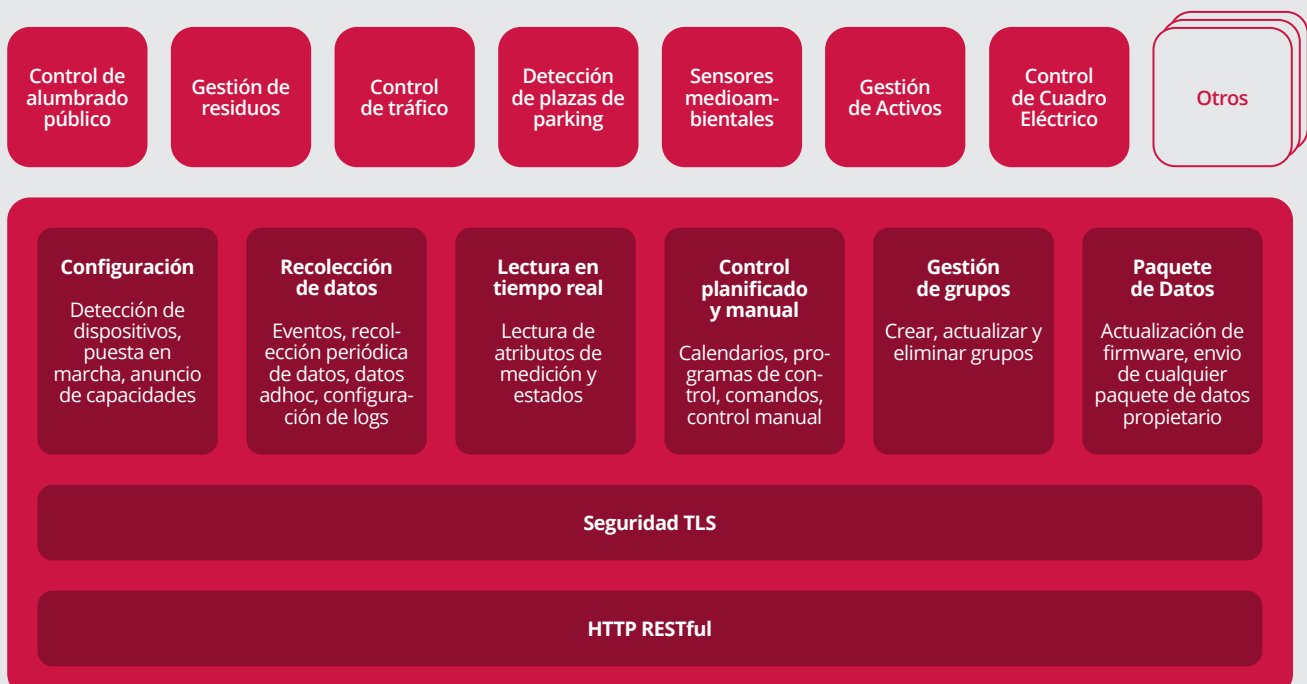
Control de alumbrado público

Gestión de residuos

Control de tráfico

Detección de plazas de parking

Sensores medioambientales

Gestión de Activos

Control de Cuadro Eléctrico

Otros

Configuración

Detección de dispositivos, puesta en marcha, anuncio de capacidades

Recolección de datos

Eventos, recolección periódica de datos, datos adhoc, configuración de logs

Lectura en tiempo real

Lectura de atributos de medición y estados

Control planificado y manual

Calendarios, programas de control, comandos, control manual

Gestión de grupos

Crear, actualizar y eliminar grupos

Paquete de Datos

Actualización de firmware, envio de cualquier paquete de datos propietario

Seguridad TLS

HTTP RESTful